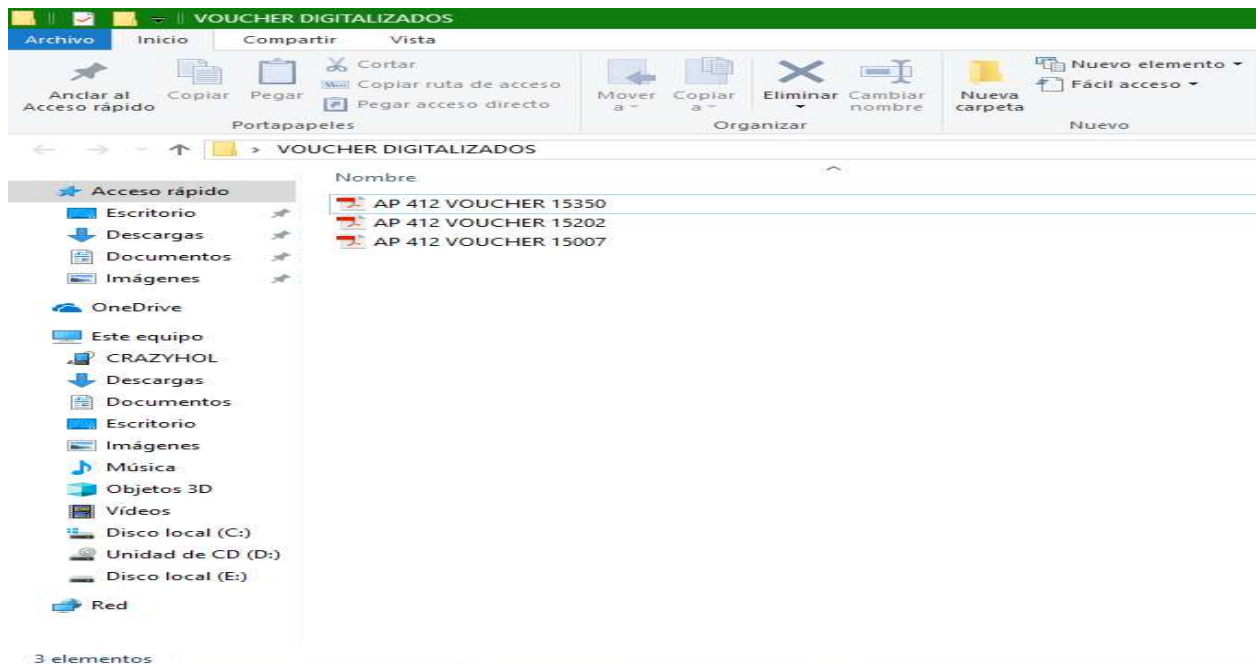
VOUCHER DIGITALIZADOS

Archivo Inicio Compartir Vista

Anclar al Acceso rápido
Copiar
Pegar
Cortar
Copiar ruta de acceso
Pegar acceso directo
Portapapeles

Mover a
Copiar a
Eliminar
Cambiar nombre
Organizar

Nueva carpeta
Nuevo elemento
Fácil acceso
Nuevo

> VOUCHER DIGITALIZADOS

Nombre

AP 412 VOUCHER 15350
AP 412 VOUCHER 15202
AP 412 VOUCHER 15007

Acceso rápido
Escritorio
Descargas
Documentos
Imágenes
OneDrive
Este equipo
CRAZYHOL
Descargas
Documentos
Escritorio
Imágenes
Música
Objetos 3D
Vídeos
Disco local (C:)
Unidad de CD (D:)
Disco local (E:)
Red

3 elementos